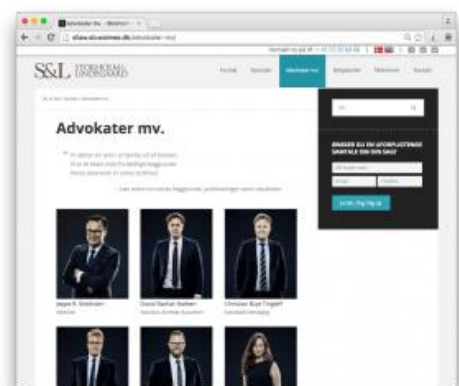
Advokater mv. - Storhol...

Advokater mv.

S&L STORHOLM LINDEGAARD

Faciliti

Specialer

Advokater mv.

Jesper K. Storholm

David Bachel Nielsen

Christian Boye Tingleff

ØNSKER DU EN UFORPLIGTENDE SAMTALE OM DIN SAG?